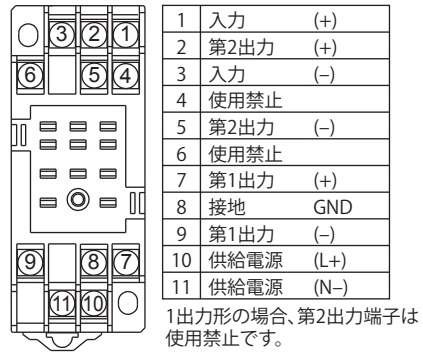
③②①
⑥ ⑤④
⑨ ⑧⑦
⑪⑩

| 1 | 入力 | (+) |
|---|---|---|
| 2 | 第2出力 | (+) |
| 3 | 入力 | (–) |
| 4 | 使用禁止 | |
| 5 | 第2出力 | (–) |
| 6 | 使用禁止 | |
| 7 | 第1出力 | (+) |
| 8 | 接地 | GND |
| 9 | 第1出力 | (–) |
| 10 | 供給電源 | (L+) |
| 11 | 供給電源 | (N–) |

1出力形の場合、第2出力端子は使用禁止です。